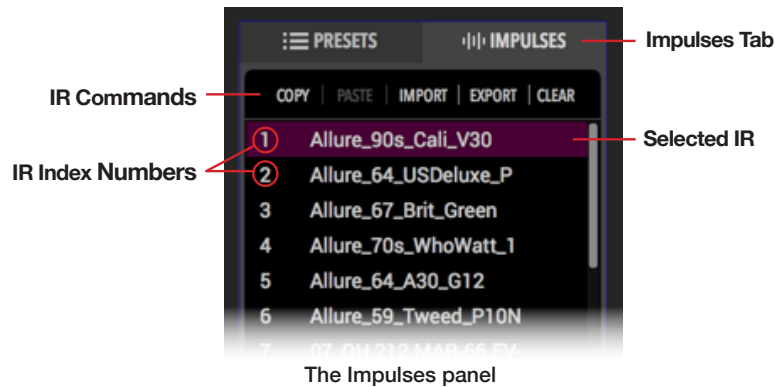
PRESETS
IMPULSES
Impulses Tab
IR Commands
COPY | PASTE | IMPORT | EXPORT | CLEAR
1 Allure_90s_Cali_V30
Selected IR
IR Index Numbers
2 Allure_64_USDeluxe_P
3 Allure_67_Brit_Green
4 Allure_70s_WhoWatt_1
5 Allure_64_A30_G12
6 Allure_59_Tweed_P10N
7 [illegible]
The Impulses panel